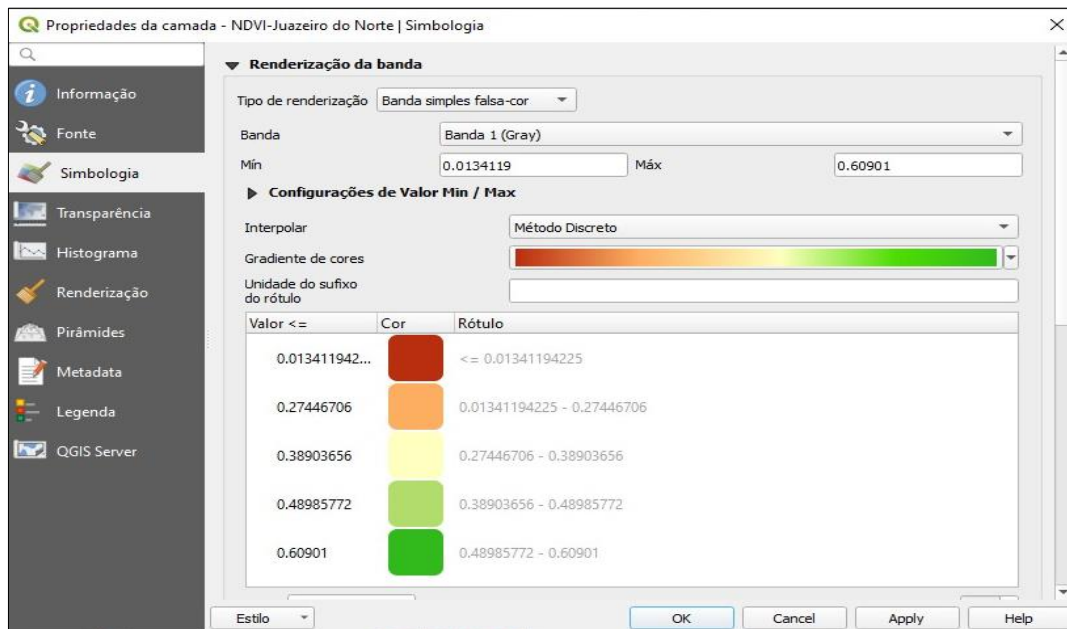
Propriedades da camada - NDVI-Juazeiro do Norte | Simbologia

Informação
Fonte
Simbologia
Transparência
Histograma
Renderização
Pirâmides
Metadata
Legenda
QGIS Server

Renderização da banda

Tipo de renderização Banda simples falsa-cor
Banda Banda 1 (Gray)
Mín 0.0134119 Máx 0.60901
Configurações de Valor Min / Max
Interpolar Método Discreto
Gradiente de cores
Unidade do sufixo do rótulo

| Valor <= | Cor | Rótulo |
|---|---|---|
| 0.013411942... | | <= 0.01341194225 |
| 0.27446706 | | 0.01341194225 - 0.27446706 |
| 0.38903656 | | 0.27446706 - 0.38903656 |
| 0.48985772 | | 0.38903656 - 0.48985772 |
| 0.60901 | | 0.48985772 - 0.60901 |

Estilo
OK Cancel Apply Help